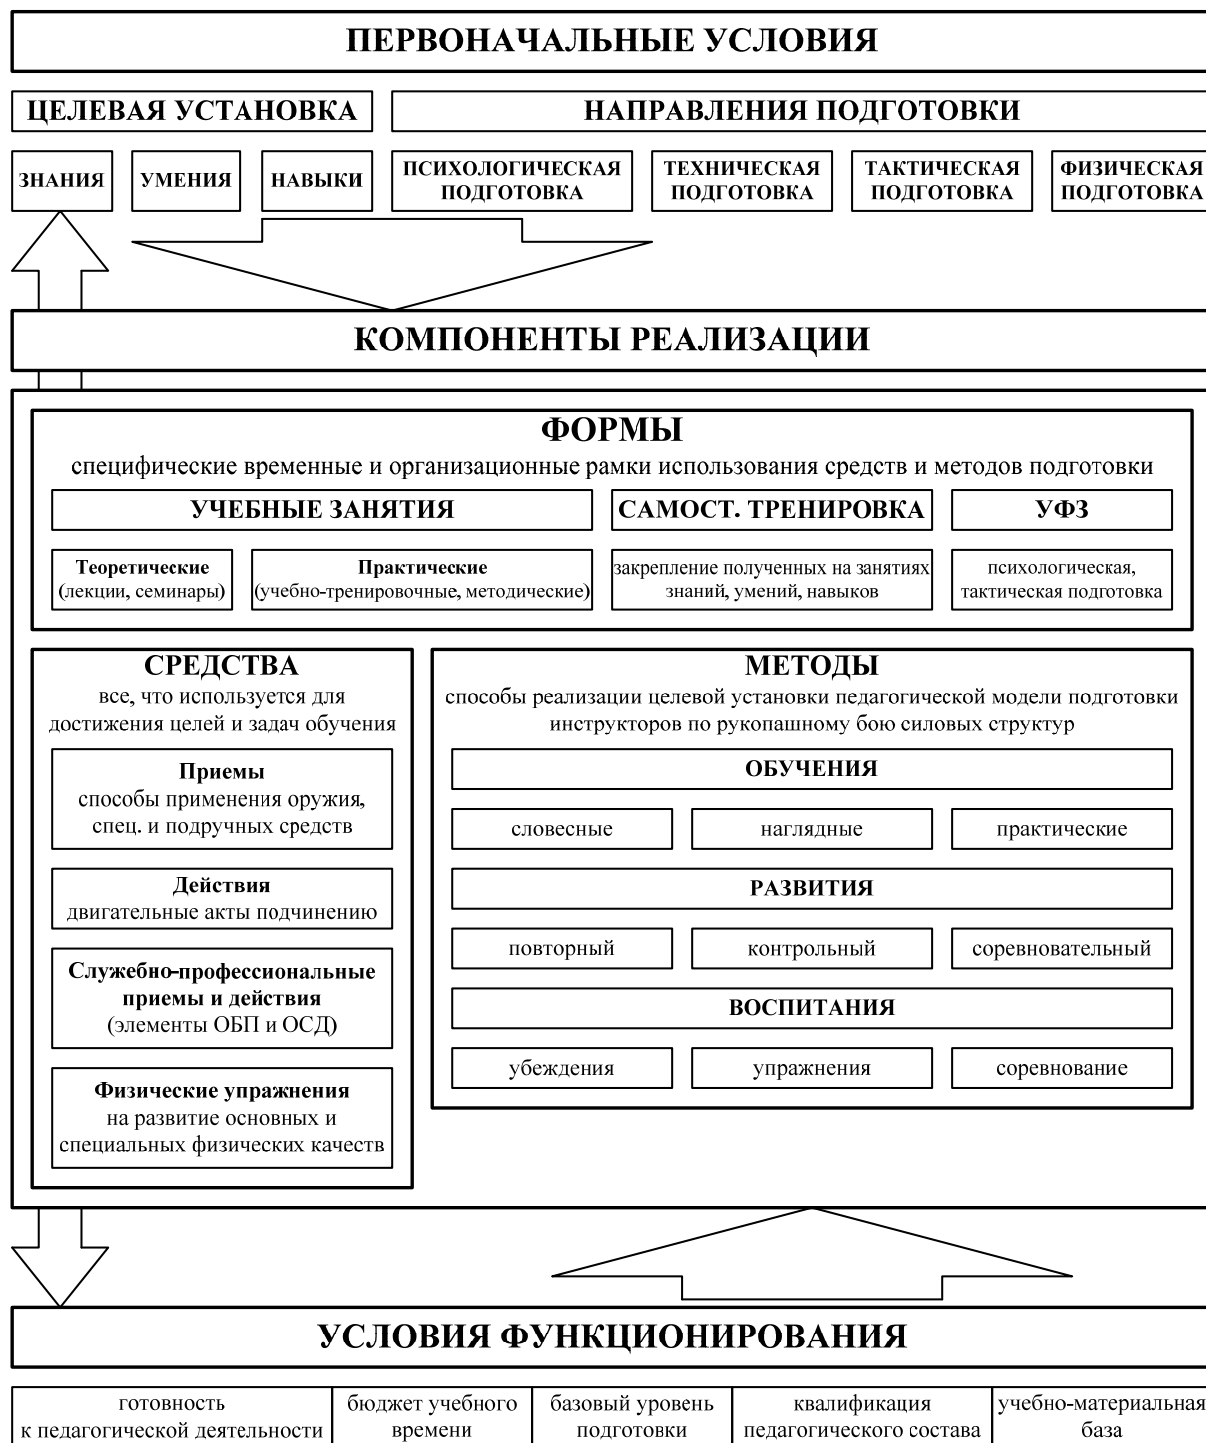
ПЕРВОНАЧАЛЬНЫЕ УСЛОВИЯ

ЦЕЛЕВАЯ УСТАНОВКА

НАПРАВЛЕНИЯ ПОДГОТОВКИ

ЗНАНИЯ

УМЕНИЯ

НАВЫКИ

ПСИХОЛОГИЧЕСКАЯ ПОДГОТОВКА

ТЕХНИЧЕСКАЯ ПОДГОТОВКА

ТАКТИЧЕСКАЯ ПОДГОТОВКА

ФИЗИЧЕСКАЯ ПОДГОТОВКА

КОМПОНЕНТЫ РЕАЛИЗАЦИИ

ФОРМЫ
специфические временные и организационные рамки использования средств и методов подготовки

УЧЕБНЫЕ ЗАНЯТИЯ

САМОСТ. ТРЕНИРОВКА

УФЗ

Теоретические (лекции, семинары)

Практические (учебно-тренировочные, методические)

закрепление полученных на занятиях знаний, умений, навыков

психологическая, тактическая подготовка

СРЕДСТВА
все, что используется для достижения целей и задач обучения

Приемы
способы применения оружия, спец. и подручных средств

Действия
двигательные акты подчинению

Служебно-профессиональные приемы и действия
(элементы ОБП и ОСД)

Физические упражнения
на развитие основных и специальных физических качеств

МЕТОДЫ
способы реализации целевой установки педагогической модели подготовки инструкторов по рукопашному бою силовых структур

ОБУЧЕНИЯ

словесные

наглядные

практические

РАЗВИТИЯ

повторный

контрольный

соревновательный

ВОСПИТАНИЯ

убеждения

упражнения

соревнование

УСЛОВИЯ ФУНКЦИОНИРОВАНИЯ

| готовность к педагогической деятельности | бюджет учебного времени | базовый уровень подготовки | квалификация педагогического состава | учебно-материальная база |
|---|---|---|---|---|